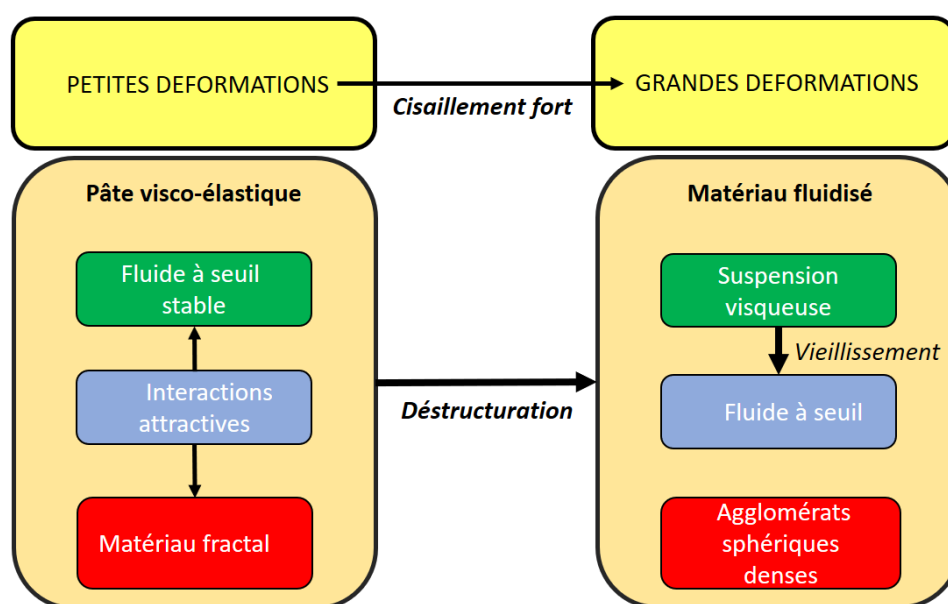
PETITES DEFORMATIONS

Cisaillement fort

GRANDES DEFORMATIONS

Pâte visco-élastique

Fluide à seuil stable

Interactions attractives

Matériau fractal

Déstructuration

Matériau fluidisé

Suspension visqueuse

Vieillissement

Fluide à seuil

Agglomérats sphériques denses